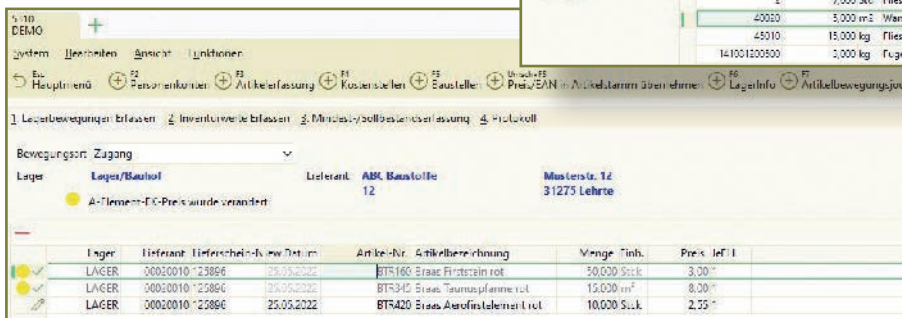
5110
DEMO

System Bearbeiten Ansicht Funktionen

Esc Hauptmenü F2 Personenkonten F3 Artikelerfassung F4 Kostenstellen F5 Baustellen Umsch+F5 Preis/EAN in Artikelstamm übernehmen F6 LagerInfo F7 Artikelbewegungsjo

1. Lagerbewegungen Erfassen 2. Inventurwerte Erfassen 3. Mindest-/Sollbestandserfassung 4. Protokoll

Bewegungsart Zugang

Lager Lager/Bauhof Lieferant ABC Baustoffe 12 Musterstr. 12 31275 Lehrte

A-Element-EK-Preis wurde verändert

| | Lager | Lieferant | Lieferschein-Nr. | Datum | Artikel-Nr. | Artikelbezeichnung | Menge | Einh. | Preis | Je Ei |
|---|---|---|---|---|---|---|---|---|---|---|
| ✓ | LAGER | 00020010 | 125896 | 25.05.2022 | BTR160 | Braas Firststein rot | 50,000 | Stck | 3,00 | |
| ✓ | LAGER | 00020010 | 125896 | 25.05.2022 | BTR345 | Braas Taunuspfanne rot | 15,000 | m² | 8,00 | |
| | LAGER | 00020010 | 125896 | 25.05.2022 | BTR420 | Braas Aerofirstelement rot | 10,000 | Stck | 2,55 | |

| | | |
|---|---|---|
| 1 | 7,000 Stk | Flies |
| 40080 | 5,000 m2 | Wan |
| 45010 | 15,000 kg | Flies |
| 141001200500 | 3,000 kg | Fuge |